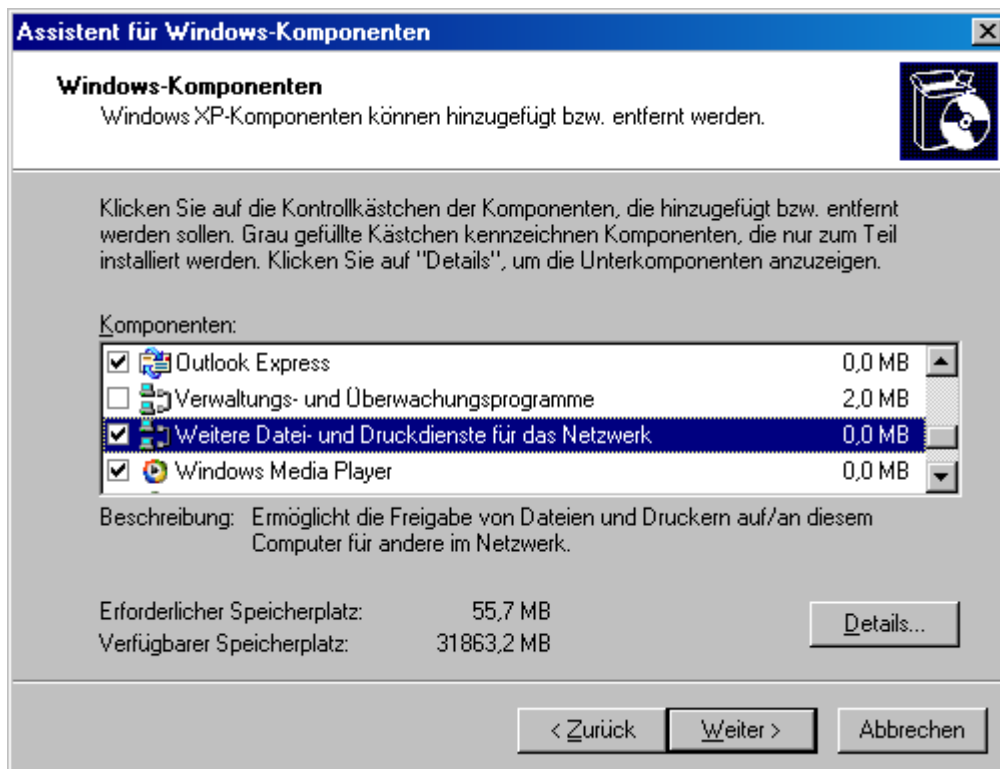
Assistent für Windows-Komponenten

Windows-Komponenten
Windows XP-Komponenten können hinzugefügt bzw. entfernt werden.

Klicken Sie auf die Kontrollkästchen der Komponenten, die hinzugefügt bzw. entfernt werden sollen. Grau gefüllte Kästchen kennzeichnen Komponenten, die nur zum Teil installiert werden. Klicken Sie auf "Details", um die Unterkomponenten anzuzeigen.

Komponenten:

| | | |
|---|---|---|
| ☑ | Outlook Express | 0,0 MB |
| ☐ | Verwaltungs- und Überwachungsprogramme | 2,0 MB |
| ☑ | Weitere Datei- und Druckdienste für das Netzwerk | 0,0 MB |
| ☑ | Windows Media Player | 0,0 MB |

Beschreibung: Ermöglicht die Freigabe von Dateien und Druckern auf/an diesem Computer für andere im Netzwerk.

Erforderlicher Speicherplatz: 55,7 MB
Verfügbarer Speicherplatz: 31863,2 MB

Details...

< Zurück
Weiter >
Abbrechen